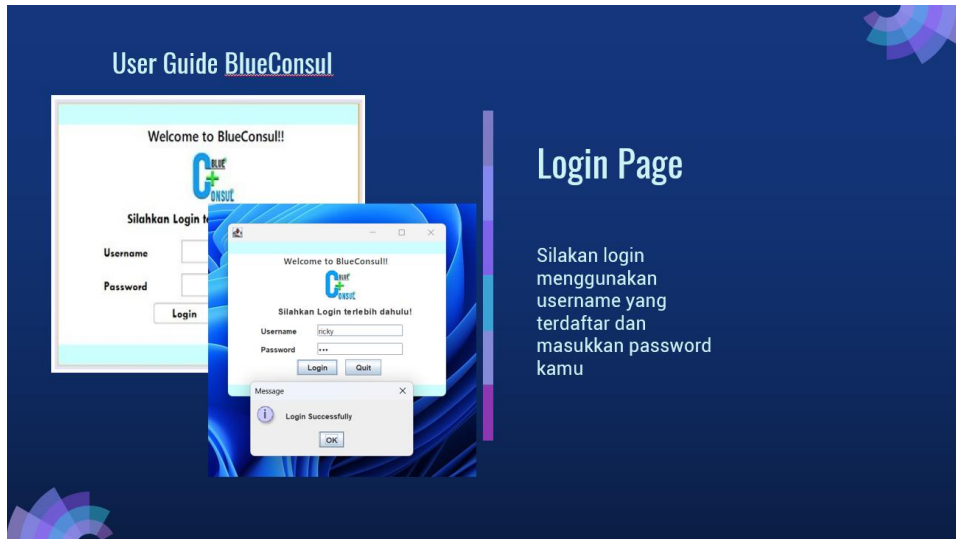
User Guide BlueConsul

Welcome to BlueConsul!!

BLUE CONSUL

Silahkan Login te

Username

Password

Login

Welcome to BlueConsul!!

BLUE CONSUL

Silahkan Login terlebih dahulu!

Username ricky

Password •••

Login Quit

Message

Login Successfully

OK

Login Page

Silakan login menggunakan username yang terdaftar dan masukkan password kamu